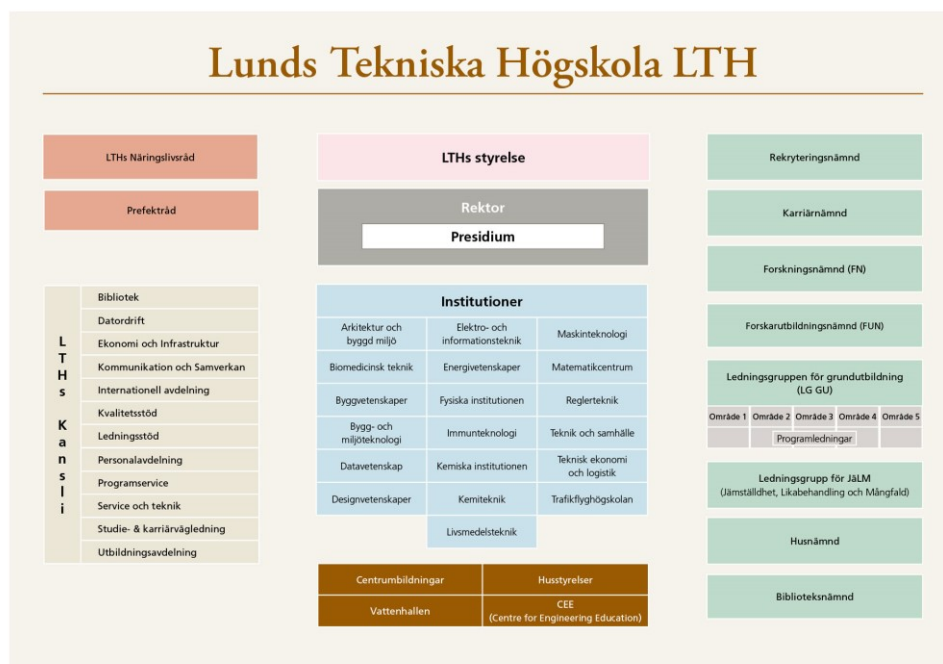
Lunds Tekniska Högskola LTH

LTHs Näringslivsråd

Prefektråd

LTHs Kansli

Bibliotek
Datordrift
Ekonomi och Infrastruktur
Kommunikation och Samverkan
Internationell avdelning
Kvalitetsstöd
Ledningsstöd
Personalavdelning
Programservice
Service och teknik
Studie- & karriärvägledning
Utbildningsavdelning

LTHs styrelse

Rektor

Presidium

Institutioner

| | | |
|---|---|---|
| Arkitektur och byggd miljö | Elektro- och informationsteknik | Maskinteknologi |
| Biomedicinsk teknik | Energivetenskaper | Matematikcentrum |
| Byggvetenskaper | Fysiska institutionen | Reglerteknik |
| Bygg- och miljöteknologi | Immunteknologi | Teknik och samhälle |
| Datavetenskap | Kemiska institutionen | Teknisk ekonomi och logistik |
| Designvetenskaper | Kemiteknik | Trafikflyghögskolan |
| | Livsmedelsteknik | |

| | |
|---|---|
| Centrumbildningar | Husstyrelser |
| Vattenhallen | CEE (Centre for Engineering Education) |

Rekryteringsnämnd

Karriärnämnd

Forskningsnämnd (FN)

Forskarutbildningsnämnd (FUN)

Ledningsgruppen för grundutbildning (LG GU)

Område 1 Område 2 Område 3 Område 4 Område 5

Programledningar

Ledningsgrupp för JäLM (Jämställdhet, Likabehandling och Mångfald)

Husnämnd

Biblioteksnämnd